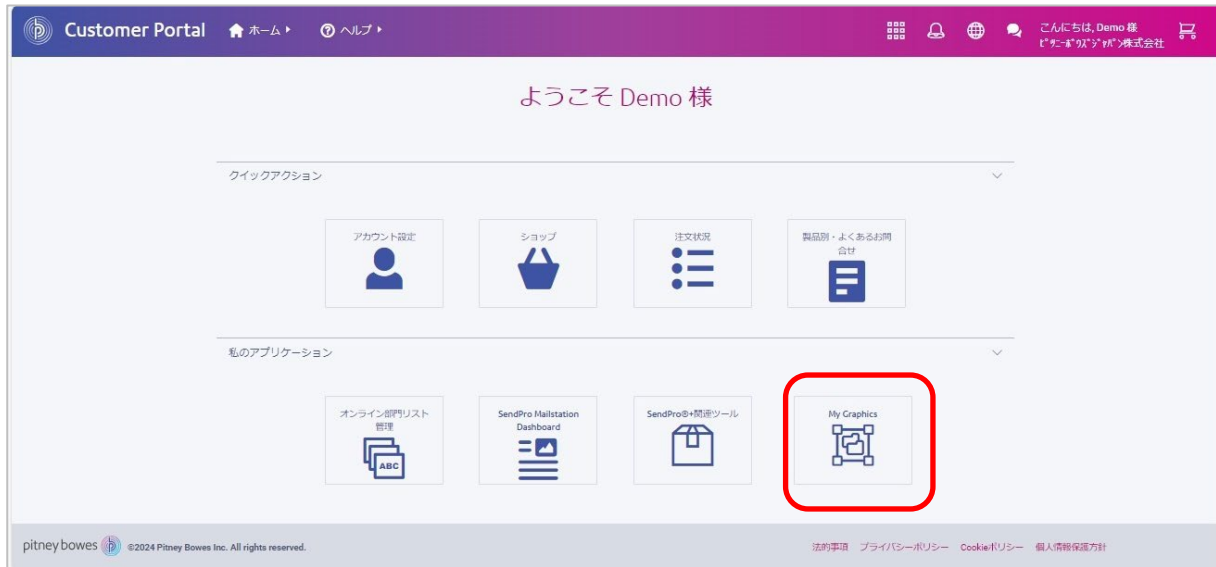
Customer Portal ホーム ▸ ヘルプ ▸

こんにちは, Demo 様
ﾋﾟﾀﾆｰﾎﾞｳｽﾞｼﾞｬﾊﾟﾝ株式会社

ようこそ Demo 様

クイックアクション

アカウント設定

ショップ

注文状況

製品別・よくあるお問合せ

私のアプリケーション

オンライン部門リスト管理

ABC

SendPro Mailstation Dashboard

SendPro®+関連ツール

My Graphics

pitney bowes ©2024 Pitney Bowes Inc. All rights reserved.

法的事項 プライバシーポリシー Cookieポリシー 個人情報保護方針